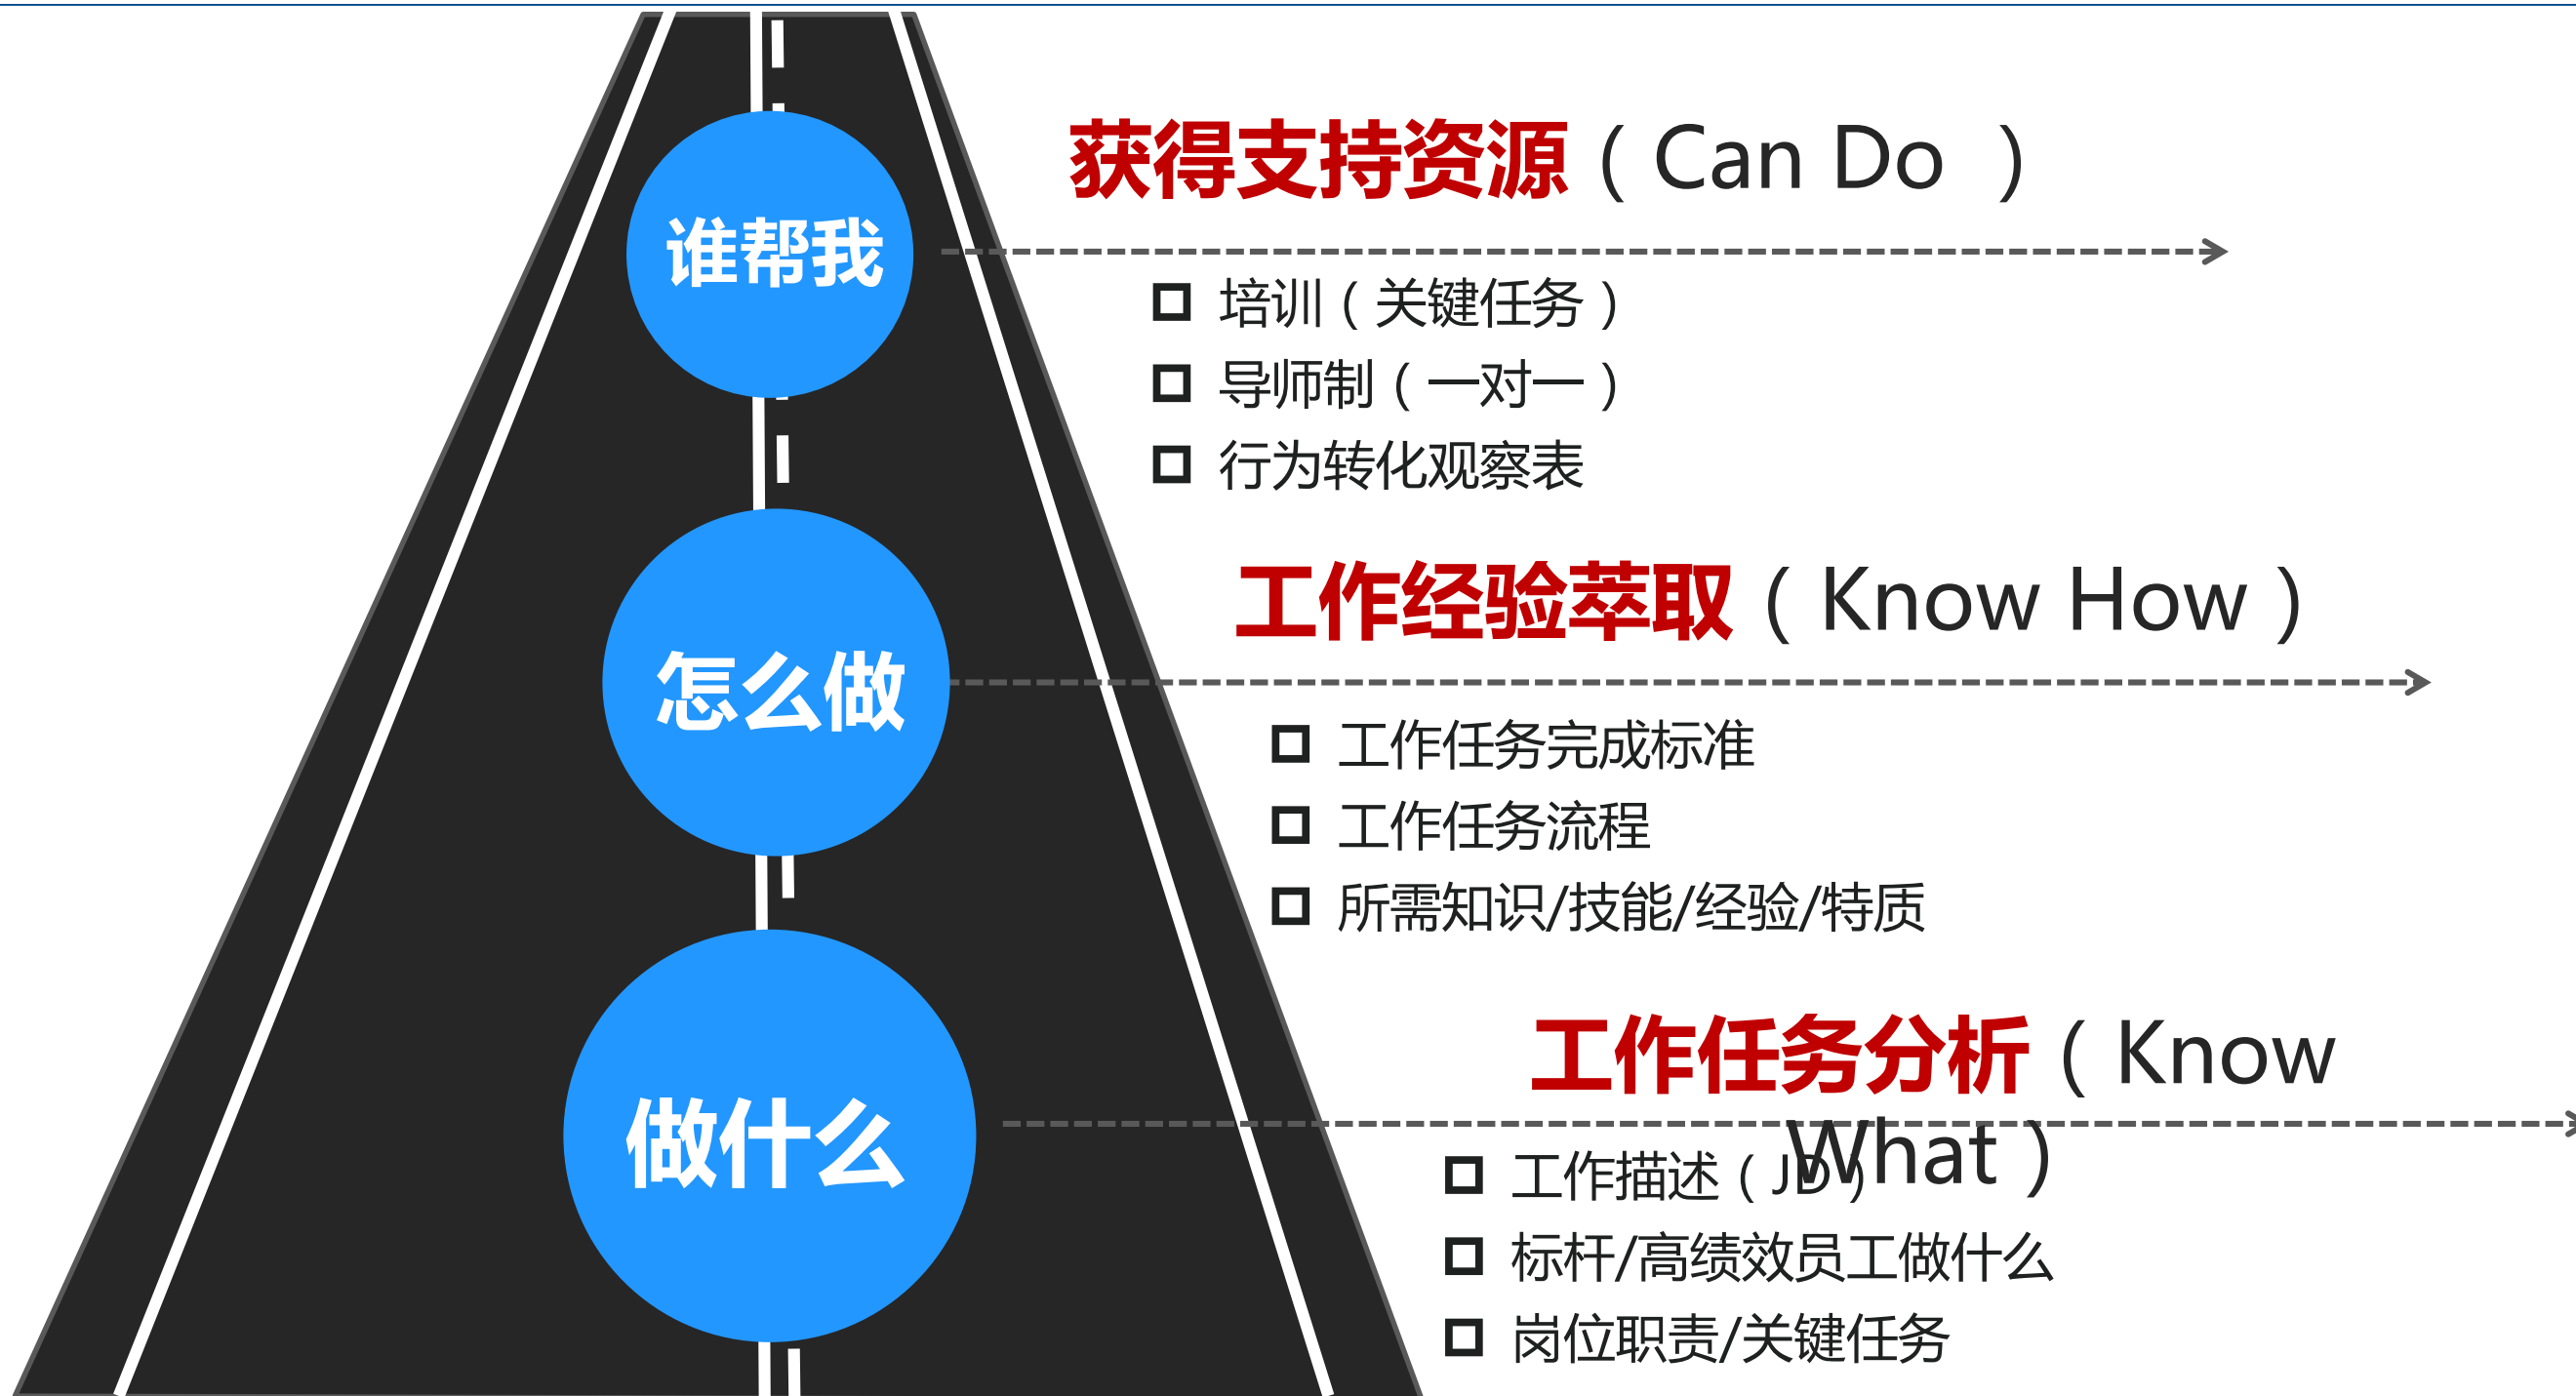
谁帮我

怎么做

做什么

获得支持资源（Can Do ）

□ 培训（关键任务）
□ 导师制（一对一）
□ 行为转化观察表

工作经验萃取（Know How）

□ 工作任务完成标准
□ 工作任务流程
□ 所需知识/技能/经验/特质

工作任务分析（Know What）

□ 工作描述（JD）
□ 标杆/高绩效员工做什么
□ 岗位职责/关键任务